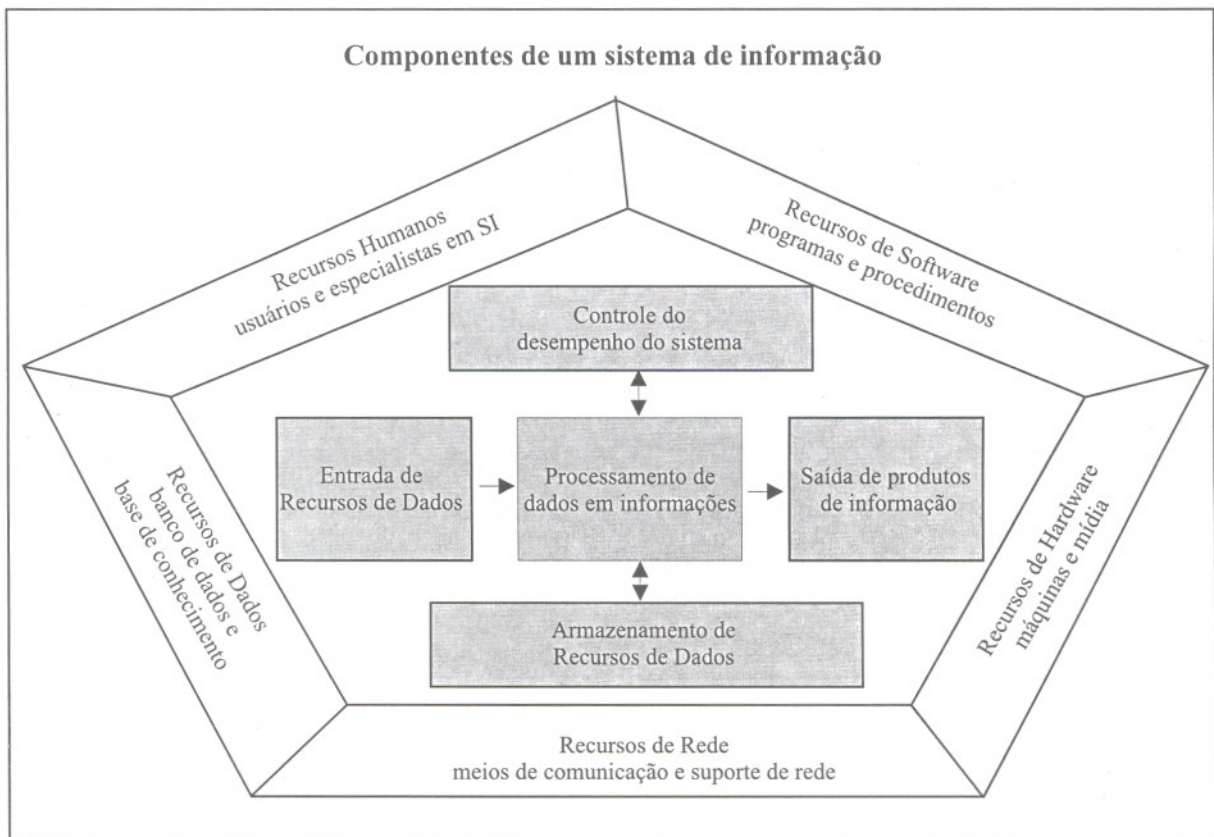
Componentes de um sistema de informação

Recursos Humanos
usuários e especialistas em SI

Recursos de Software
programas e procedimentos

Controle do
desempenho do sistema

Recursos de Dados
banco de dados e
base de conhecimento

Entrada de
Recursos de Dados

Processamento de
dados em informações

Saída de produtos
de informação

Recursos de Hardware
máquinas e mídia

Armazenamento de
Recursos de Dados

Recursos de Rede
meios de comunicação e suporte de rede